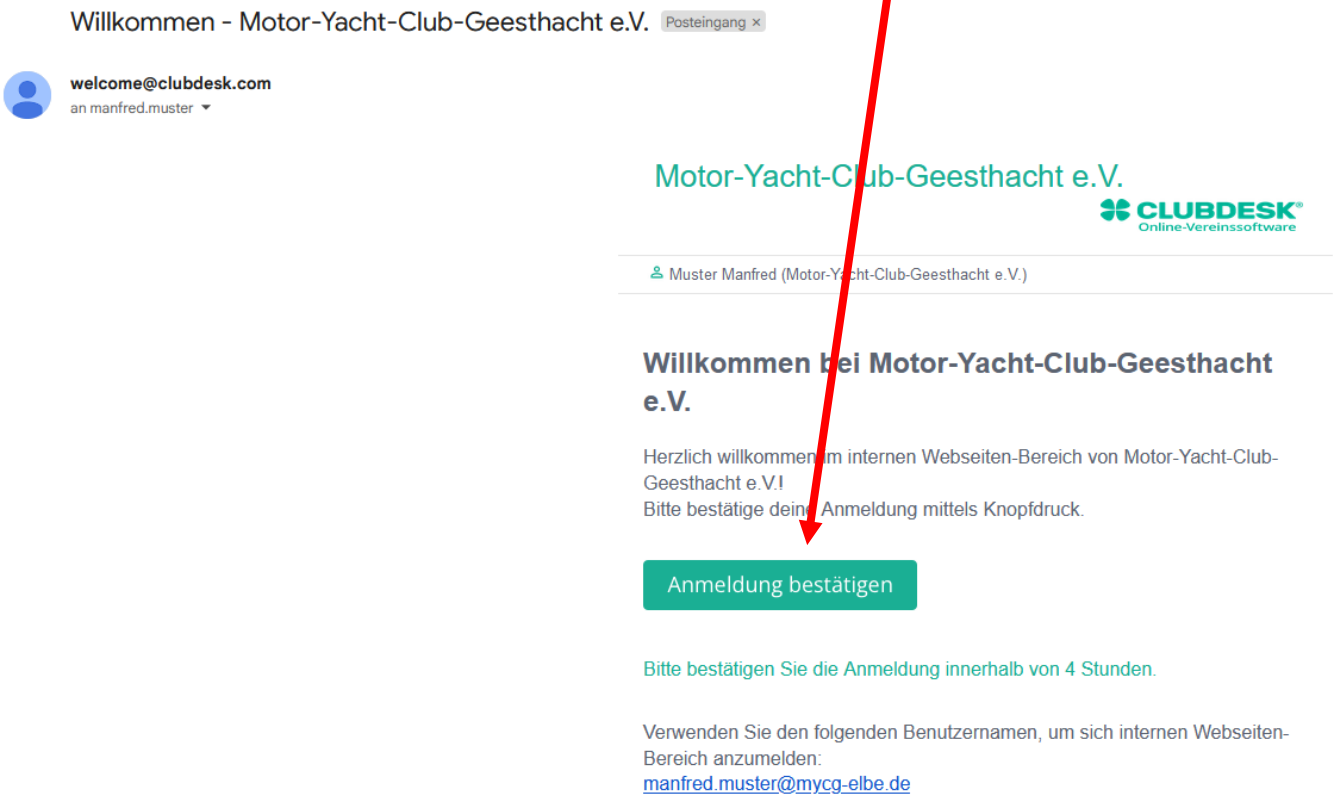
Willkommen - Motor-Yacht-Club-Geesthacht e.V. Posteingang ×

welcome@clubdesk.com
an manfred.muster

Motor-Yacht-Club-Geesthacht e.V.

CLUBDESK®
Online-Vereinssoftware

Muster Manfred (Motor-Yacht-Club-Geesthacht e.V.)

Willkommen bei Motor-Yacht-Club-Geesthacht e.V.

Herzlich willkommen im internen Webseiten-Bereich von Motor-Yacht-Club-Geesthacht e.V.!
Bitte bestätige deine Anmeldung mittels Knopfdruck.

Anmeldung bestätigen

Bitte bestätigen Sie die Anmeldung innerhalb von 4 Stunden.

Verwenden Sie den folgenden Benutzernamen, um sich internen Webseiten-Bereich anzumelden:
manfred.muster@mycg-elbe.de